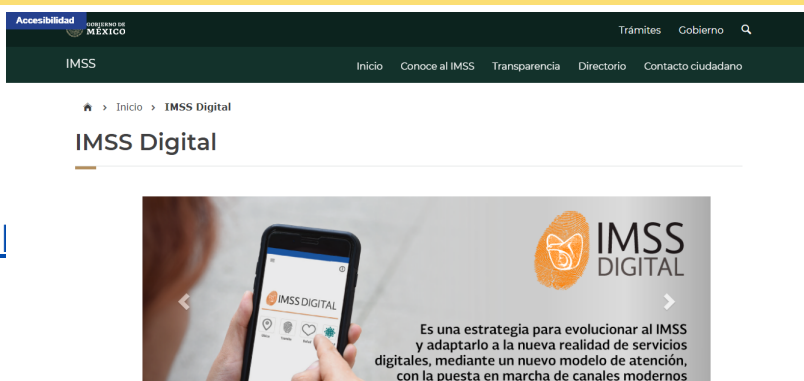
Accesibilidad
GOBIERNO DE MÉXICO
Trámites Gobierno

IMSS
Inicio Conoce al IMSS Transparencia Directorio Contacto ciudadano

Inicio › IMSS Digital

IMSS Digital

IMSS DIGITAL

IMSS DIGITAL

Es una estrategia para evolucionar al IMSS y adaptarlo a la nueva realidad de servicios digitales, mediante un nuevo modelo de atención, con la puesta en marcha de canales modernos